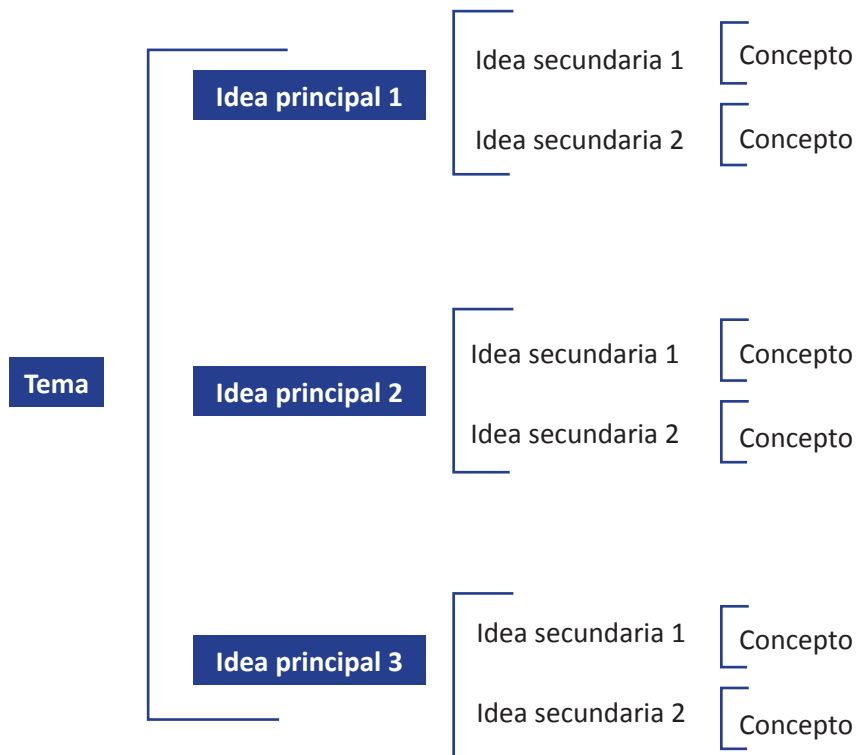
Tema

Idea principal 1

Idea secundaria 1

Concepto

Idea secundaria 2

Concepto

Idea principal 2

Idea secundaria 1

Concepto

Idea secundaria 2

Concepto

Idea principal 3

Idea secundaria 1

Concepto

Idea secundaria 2

Concepto